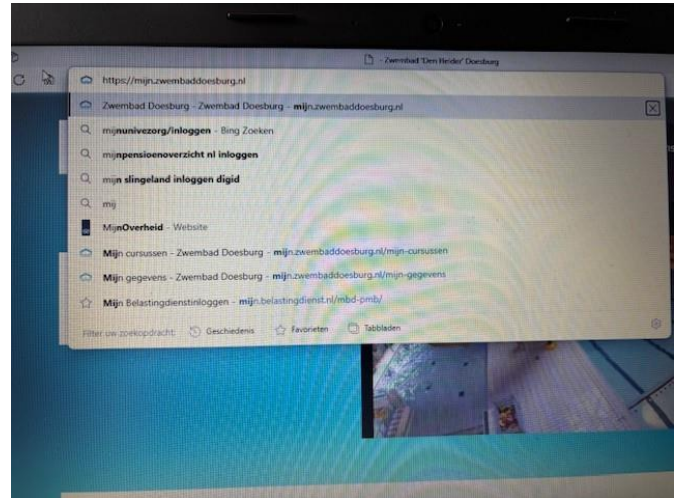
- Zwembad 'Den Helder' Doesburg

https://mijn.zwembaddoesburg.nl

Zwembad Doesburg - Zwembad Doesburg - mijn.zwembaddoesburg.nl

mijnunivezorg/inloggen - Bing Zoeken

mijnpensioenoverzicht nl inloggen

mijn slingeland inloggen digid

mij

MijnOverheid - Website

Mijn cursussen - Zwembad Doesburg - mijn.zwembaddoesburg.nl/mijn-cursussen

Mijn gegevens - Zwembad Doesburg - mijn.zwembaddoesburg.nl/mijn-gegevens

Mijn Belastingdienstinloggen - mijn.belastingdienst.nl/mbd-pmb/

Filter uw zoekopdracht: Geschiedenis Favorieten Tabbladen